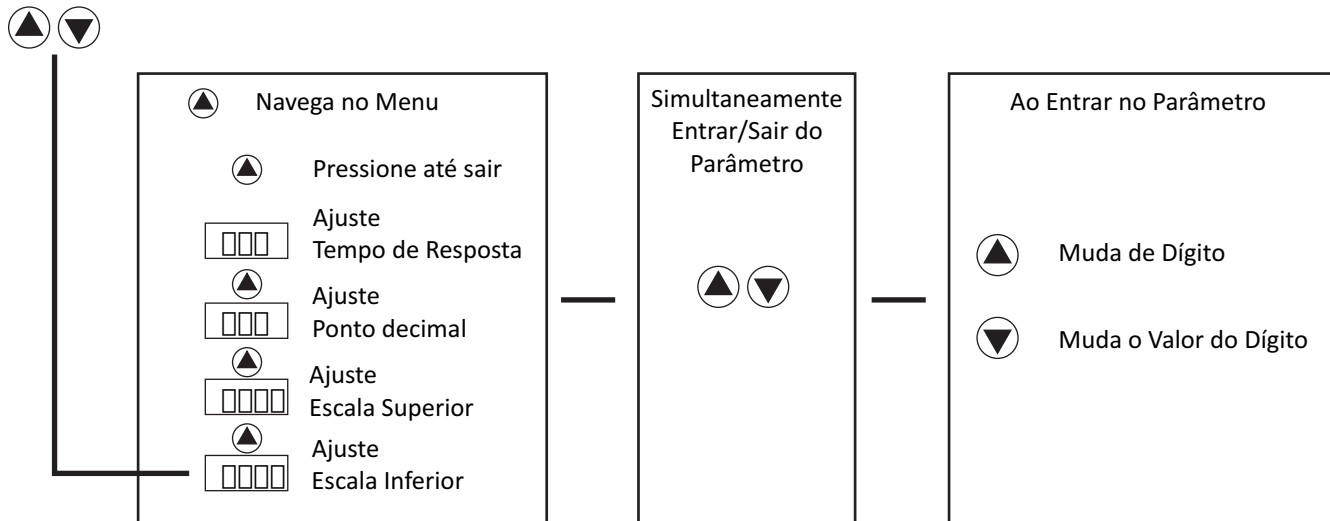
Navega no Menu

Pressione até sair

Ajuste
Tempo de Resposta

Ajuste
Ponto decimal

Ajuste
Escala Superior

Ajuste
Escala Inferior

Simultaneamente
Entrar/Sair do
Parâmetro

Ao Entrar no Parâmetro

Muda de Dígito

Muda o Valor do Dígito